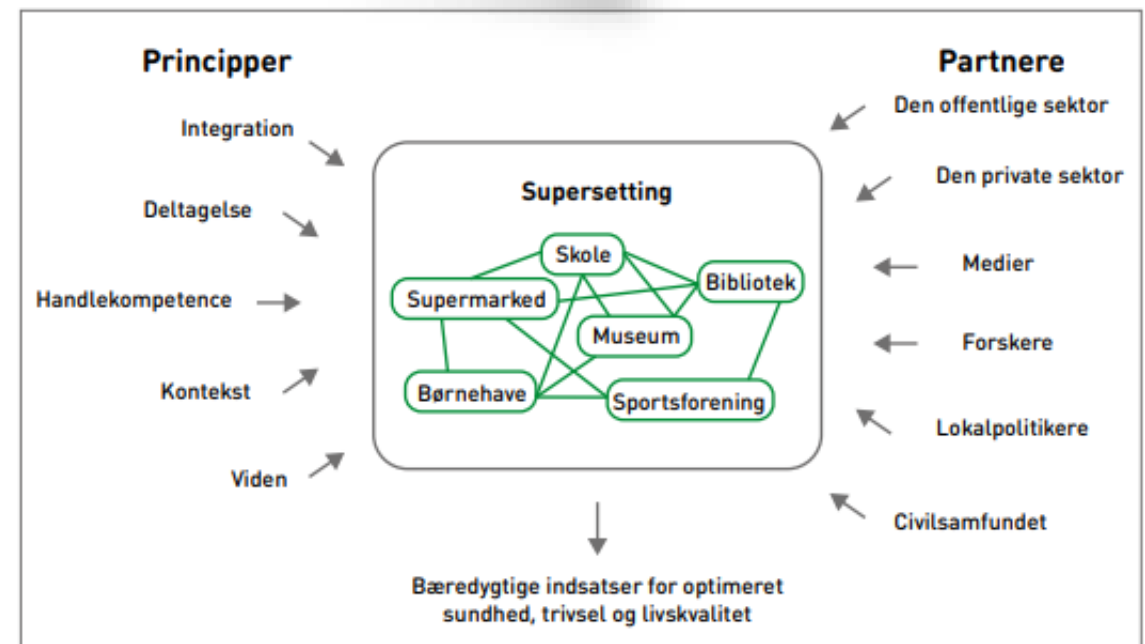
Principper

Integration

Deltagelse

Handlekompetence

Kontekst

Viden

Partnere

Den offentlige sektor

Den private sektor

Medier

Forskere

Lokalpolitikere

Civilsamfundet

Supersetting

Skole

Bibliotek

Supermarked

Museum

Børnehave

Sportsforening

Bæredygtige indsatser for optimeret sundhed, trivsel og livskvalitet